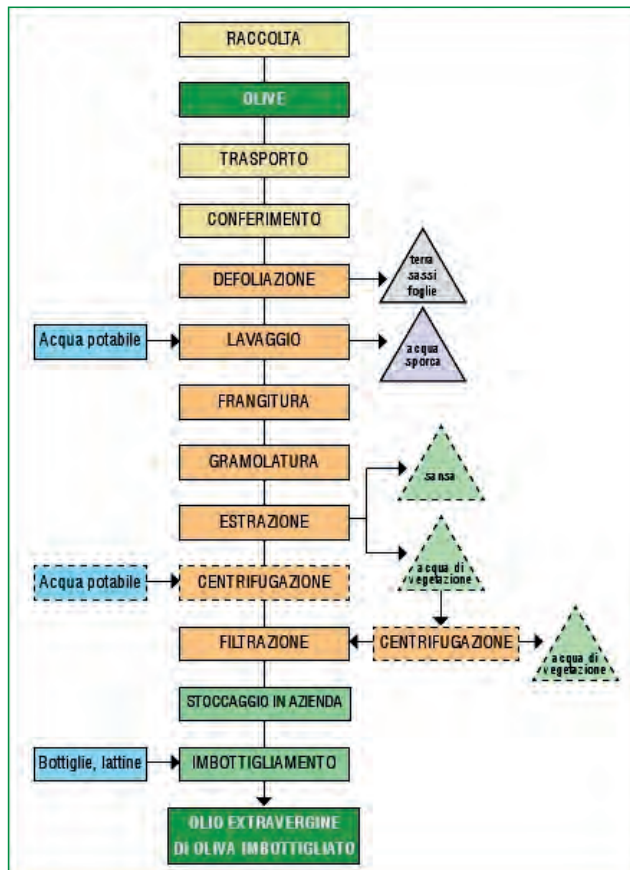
RACCOLTA

OLIVE

TRASPORTO

CONFERIMENTO

DEFOLIAZIONE

terra sassi foglie

Acqua potabile

LAVAGGIO

acqua sporca

FRANGITURA

GRAMOLATURA

sansa

ESTRAZIONE

acqua di vegetazione

Acqua potabile

CENTRIFUGAZIONE

FILTRAZIONE

CENTRIFUGAZIONE

acqua di vegetazione

STOCCAGGIO IN AZIENDA

Bottiglie, lattine

IMBOTTIGLIAMENTO

OLIO EXTRAVERGINE DI OLIVA IMBOTTIGLIATO